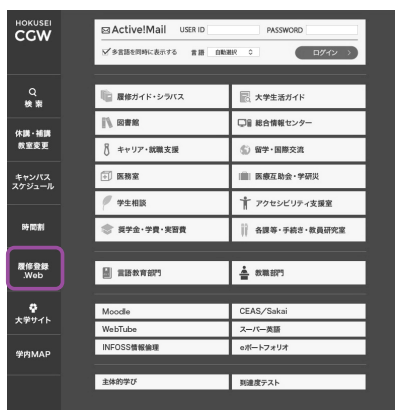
HOKUSEI
CGW

Q
検索

休講・補講
教室変更

キャンパス
スケジュール

時間割

履修登録
Web

大学サイト

学内MAP

Active!Mail USER ID PASSWORD
多言語を同時に表示する 言語 自動選択 ログイン

履修ガイド・シラバス
大学生活ガイド
図書館
総合情報センター
キャリア・就職支援
留学・国際交流
医務室
医療互助会・学研災
学生相談
アクセシビリティ支援室
奨学金・学費・実習費
各課等・手続き・教員研究室

言語教育部門
教職部門

Moodle
CEAS/Sakai
WebTube
スーパー英語
INFOSS情報倫理
eポートフォリオ

主体的学び
到達度テスト